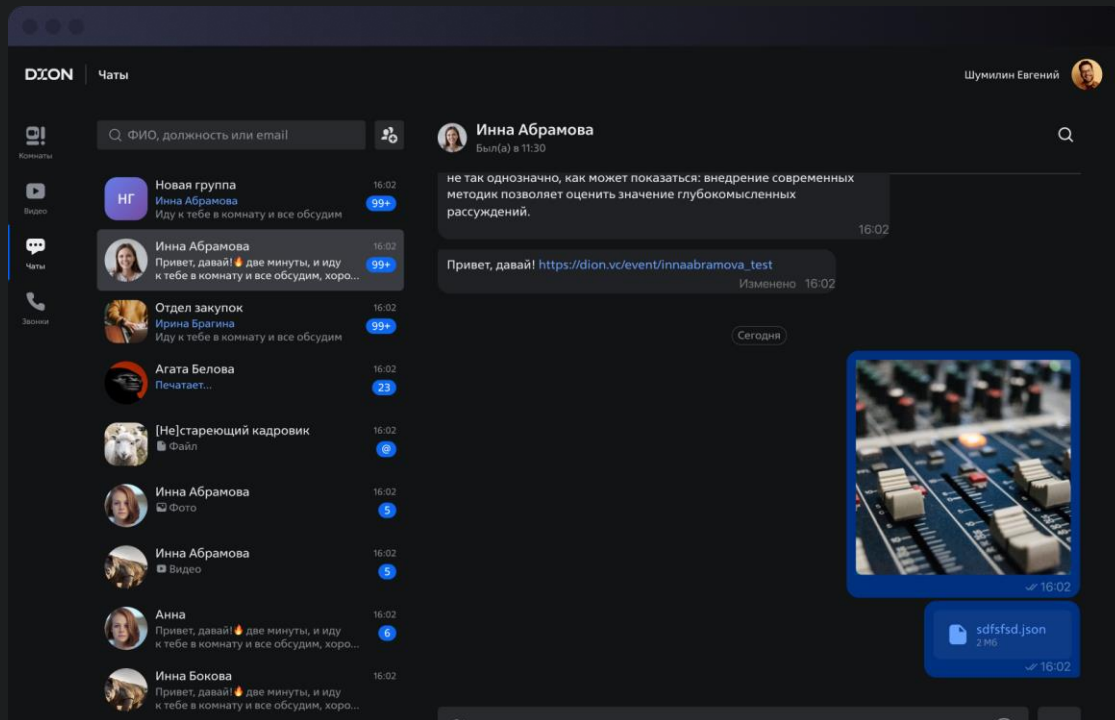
DION | Чаты

Шумилин Евгений

Комнаты
Видео
Чаты
Звонки

ФИО, должность или email

НГ Новая группа 16:02
Инна Абрамова
Иду к тебе в комнату и все обсудим 99+

Инна Абрамова 16:02
Привет, давай!🔥 две минуты, и иду к тебе в комнату и все обсудим, хоро... 99+

Отдел закупок 16:02
Ирина Брагина
Иду к тебе в комнату и все обсудим 99+

Агата Белова 16:02
Печатает... 23

[Не]стареющий кадровик 16:02
Файл @

Инна Абрамова 16:02
Фото 5

Инна Абрамова 16:02
Видео 5

Анна 16:02
Привет, давай!🔥 две минуты, и иду к тебе в комнату и все обсудим, хоро... 6

Инна Бокова 16:02
Привет, давай!🔥 две минуты, и иду к тебе в комнату и все обсудим, хоро...

Инна Абрамова
Был(а) в 11:30

не так однозначно, как может показаться: внедрение современных методик позволяет оценить значение глубокомысленных рассуждений.
16:02

Привет, давай! https://dion.vc/event/innaabramova_test
Изменено 16:02

Сегодня

16:02

sdfsfsd.json
2 Мб
16:02